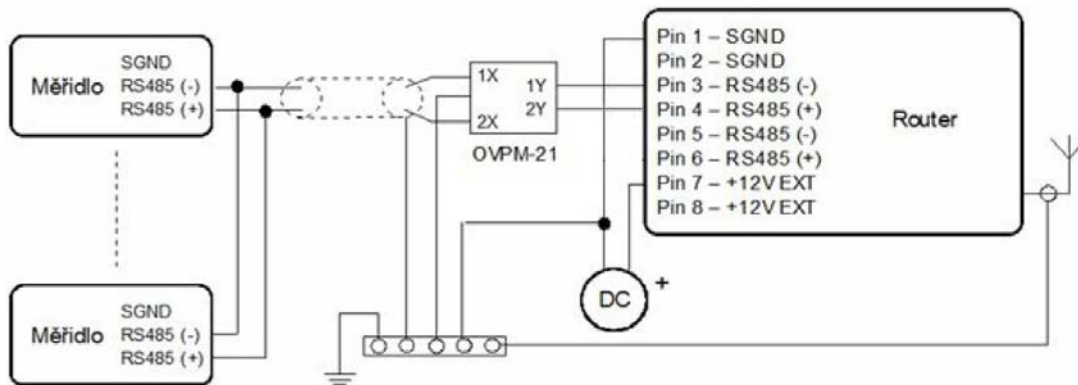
Měřidlo
SGND
RS485 (-)
RS485 (+)

1X
2X
1Y
2Y
OVPM-21

Pin 1 – SGND
Pin 2 – SGND
Pin 3 – RS485 (-)
Pin 4 – RS485 (+)
Pin 5 – RS485 (-)
Pin 6 – RS485 (+)
Pin 7 – +12V EXT
Pin 8 – +12V EXT

Router

DC
+

Měřidlo
SGND
RS485 (-)
RS485 (+)